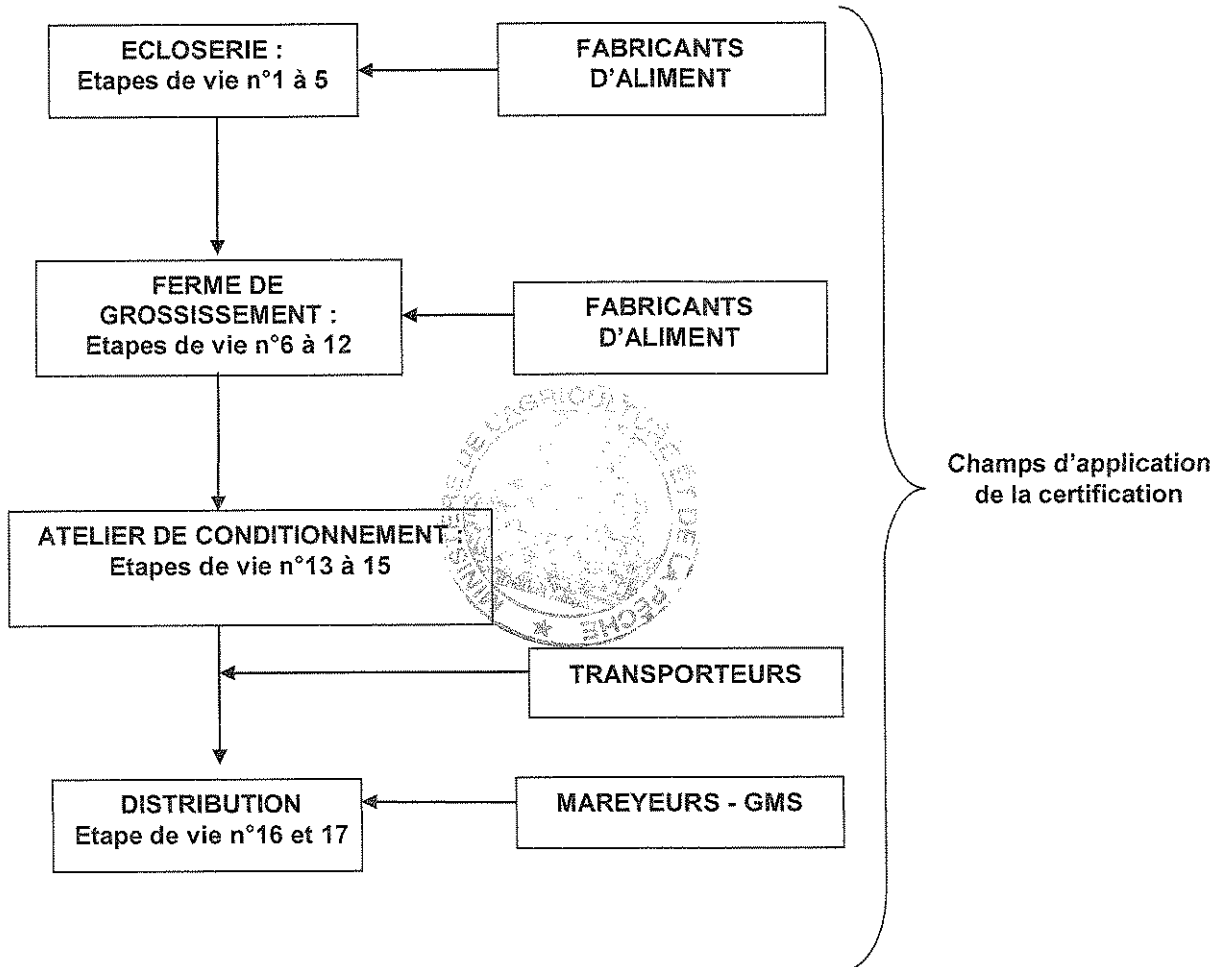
ECLOSERIE :
Etapes de vie n°1 à 5

FABRICANTS D'ALIMENT

FERME DE GROSSISSEMENT :
Etapes de vie n°6 à 12

FABRICANTS D'ALIMENT

MINISTÈRE DE L'AGRICULTURE ET DE LA PÊCHE

ATELIER DE CONDITIONNEMENT :
Etapes de vie n°13 à 15

TRANSPORTEURS

DISTRIBUTION
Etape de vie n°16 et 17

MAREYEURS - GMS

Champs d'application de la certification